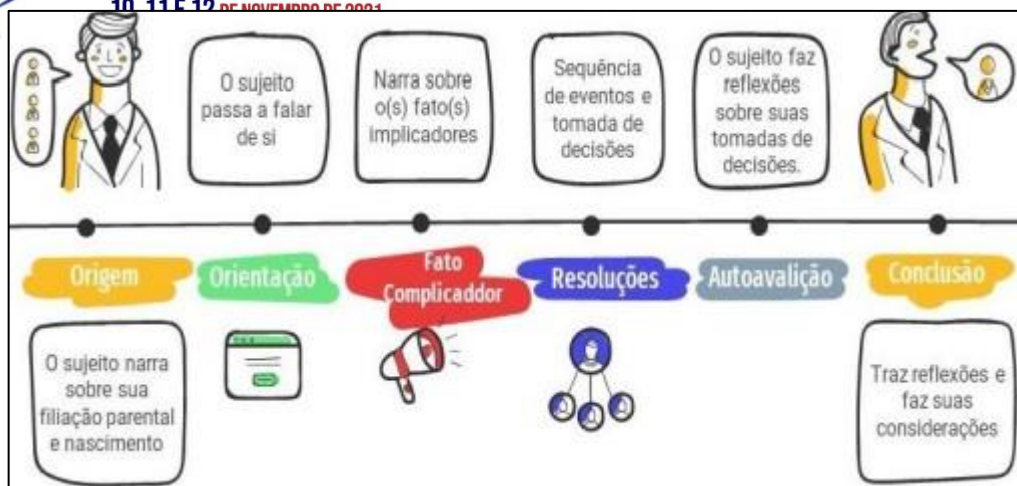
10, 11 E 12 DE NOVEMBRO DE 2021

O sujeito passa a falar de si

Narra sobre o(s) fato(s) implicadores

Sequência de eventos e tomada de decisões

O sujeito faz reflexões sobre suas tomadas de decisões.

Origem

Orientação

Fato Complicaddor

Resoluções

Autoavalição

Conclusão

O sujeito narra sobre sua filiação parental e nascimento

Traz reflexões e faz suas considerações